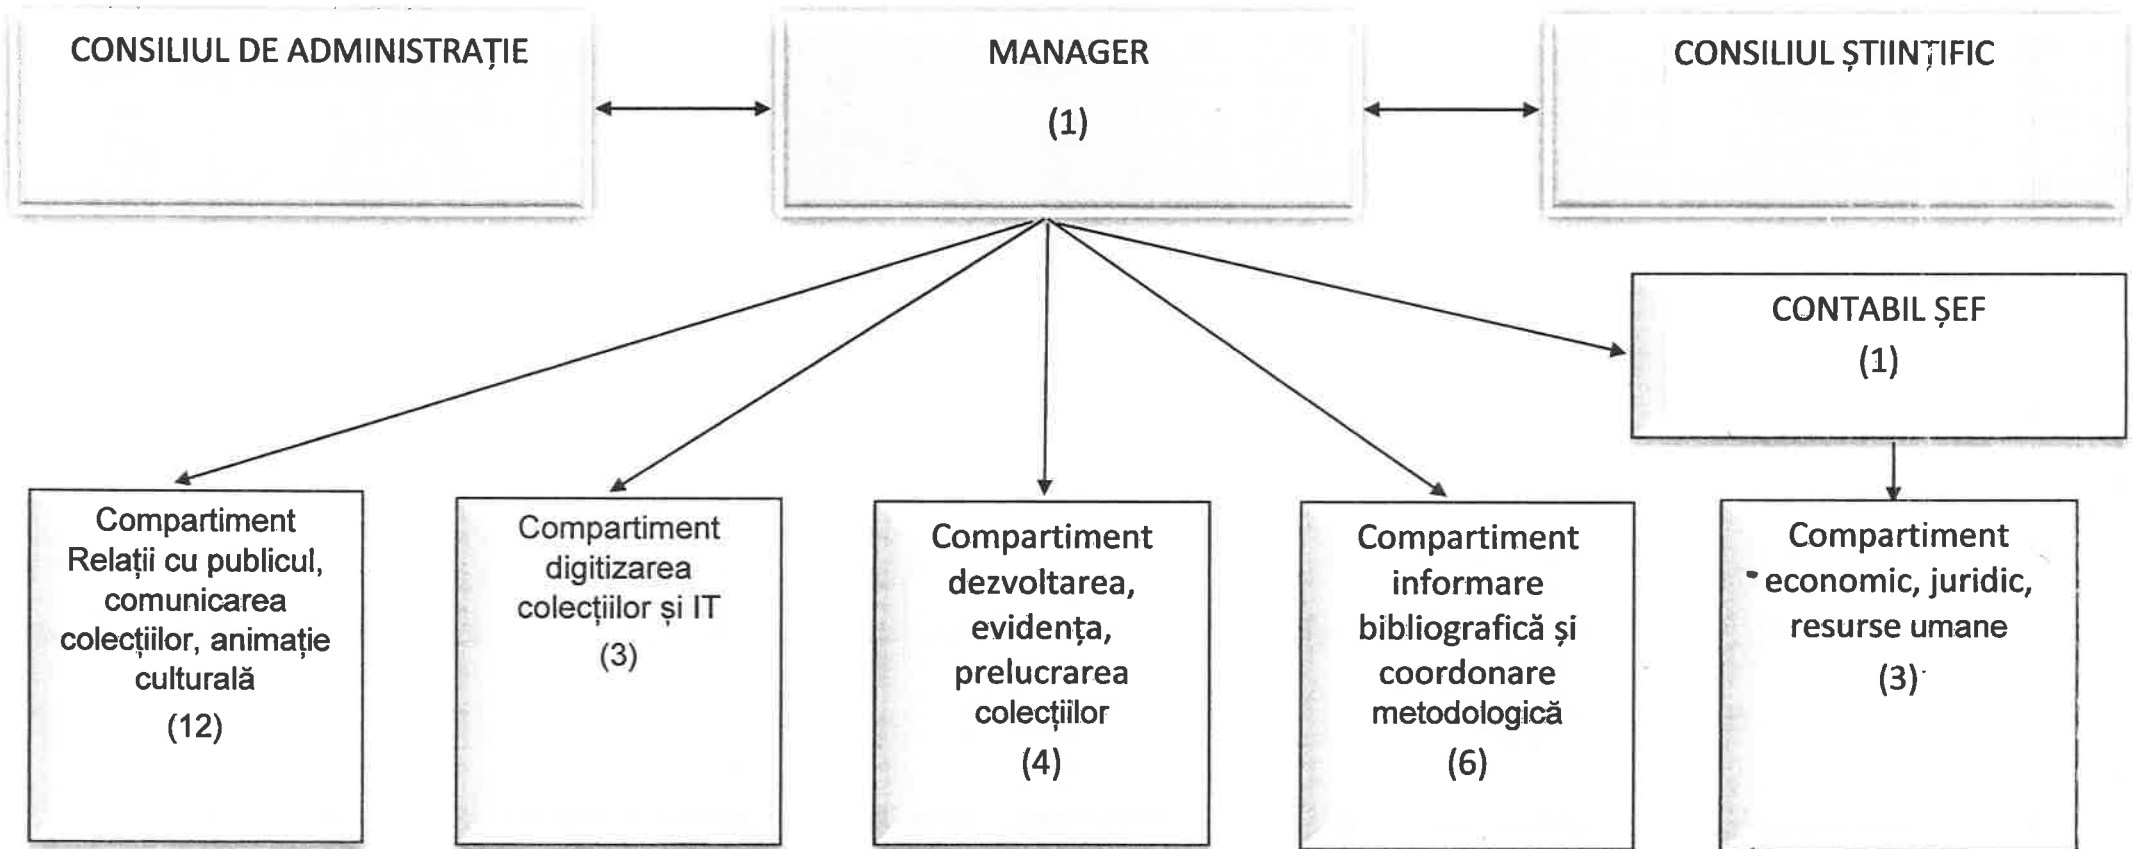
CONSILIUL DE ADMINISTRAȚIE

MANAGER

(1)

CONSILIUL ȘTIINȚIFIC

CONTABIL ȘEF

(1)

Compartiment Relații cu publicul, comunicarea colecțiilor, animație culturală

(12)

Compartiment digitizarea colecțiilor și IT

(3)

Compartiment dezvoltarea, evidența, prelucrarea colecțiilor

(4)

Compartiment informare bibliografică și coordonare metodologică

(6)

Compartiment economic, juridic, resurse umane

(3)